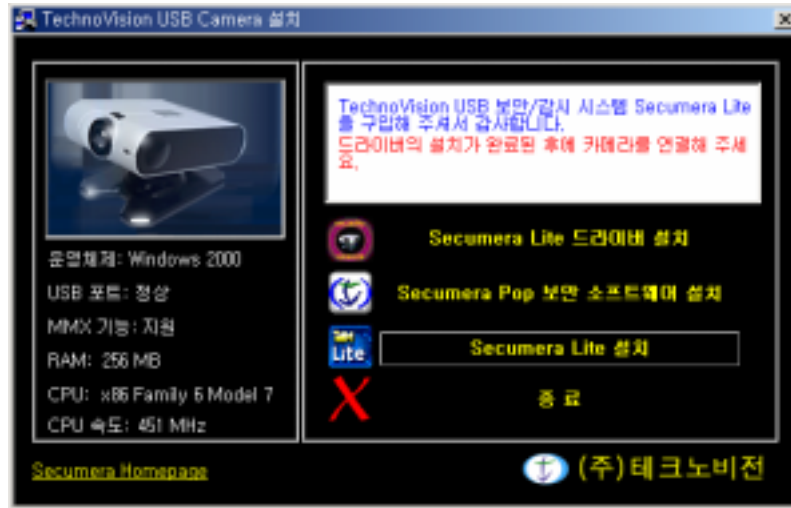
TechnoVision USB Camera 설치

운영체제: Windows 2000
USB 포트: 정상
MMX 기능: 지원
RAM: 256 MB
CPU: x86 Family 6 Model 7
CPU 속도: 451 MHz

TechnoVision USB 보안/감시 시스템 Secumera Lite 를 구입해 주셔서 감사합니다.
드라이버의 설치가 완료된 후에 카메라를 연결해 주세요.

Secumera Lite 드라이버 설치

Secumera Pop 보안 소프트웨어 설치

Lite

Secumera Lite 설치

종 료

Secumera Homepage

(주)테크노비전